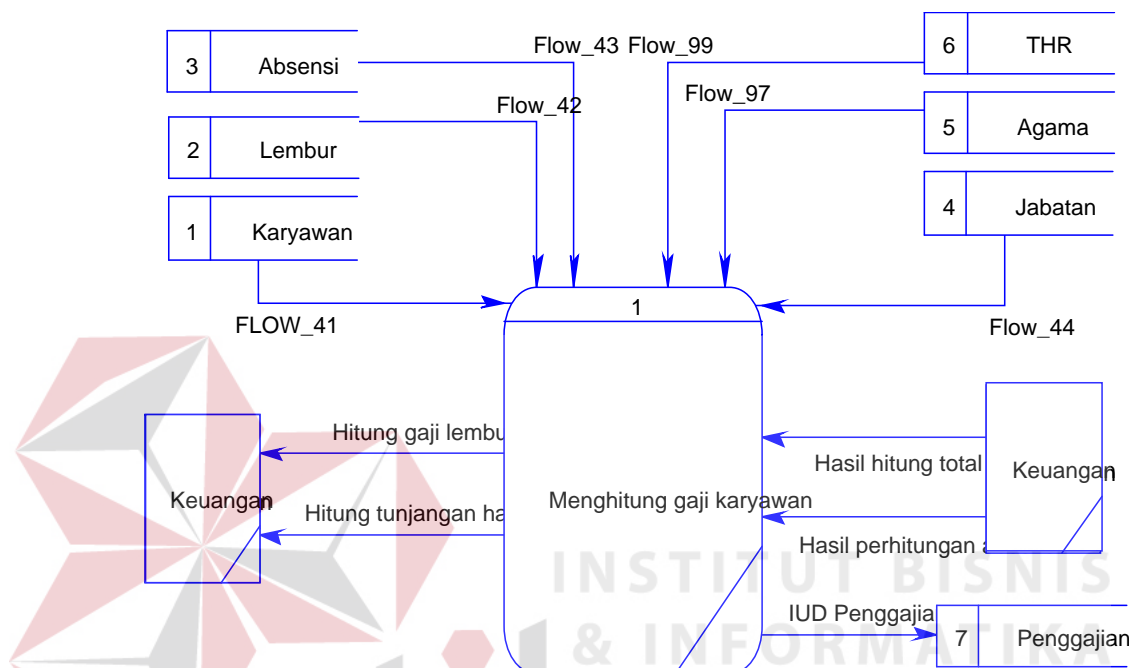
3 Absensi

2 Lembur

1 Karyawan

Flow_43 Flow_99

Flow_42

Flow_97

6 THR

5 Agama

4 Jabatan

FLOW_41

1

Flow_44

Keuangan

Hitung gaji lembu

Hitung tunjangan ha

Menghitung gaji karyawan

Hasil hitung total

Hasil perhitungan a

Keuangan

IUD Penggajia

7 Penggajian

INSTITUT BISNIS & INFORMATIKA